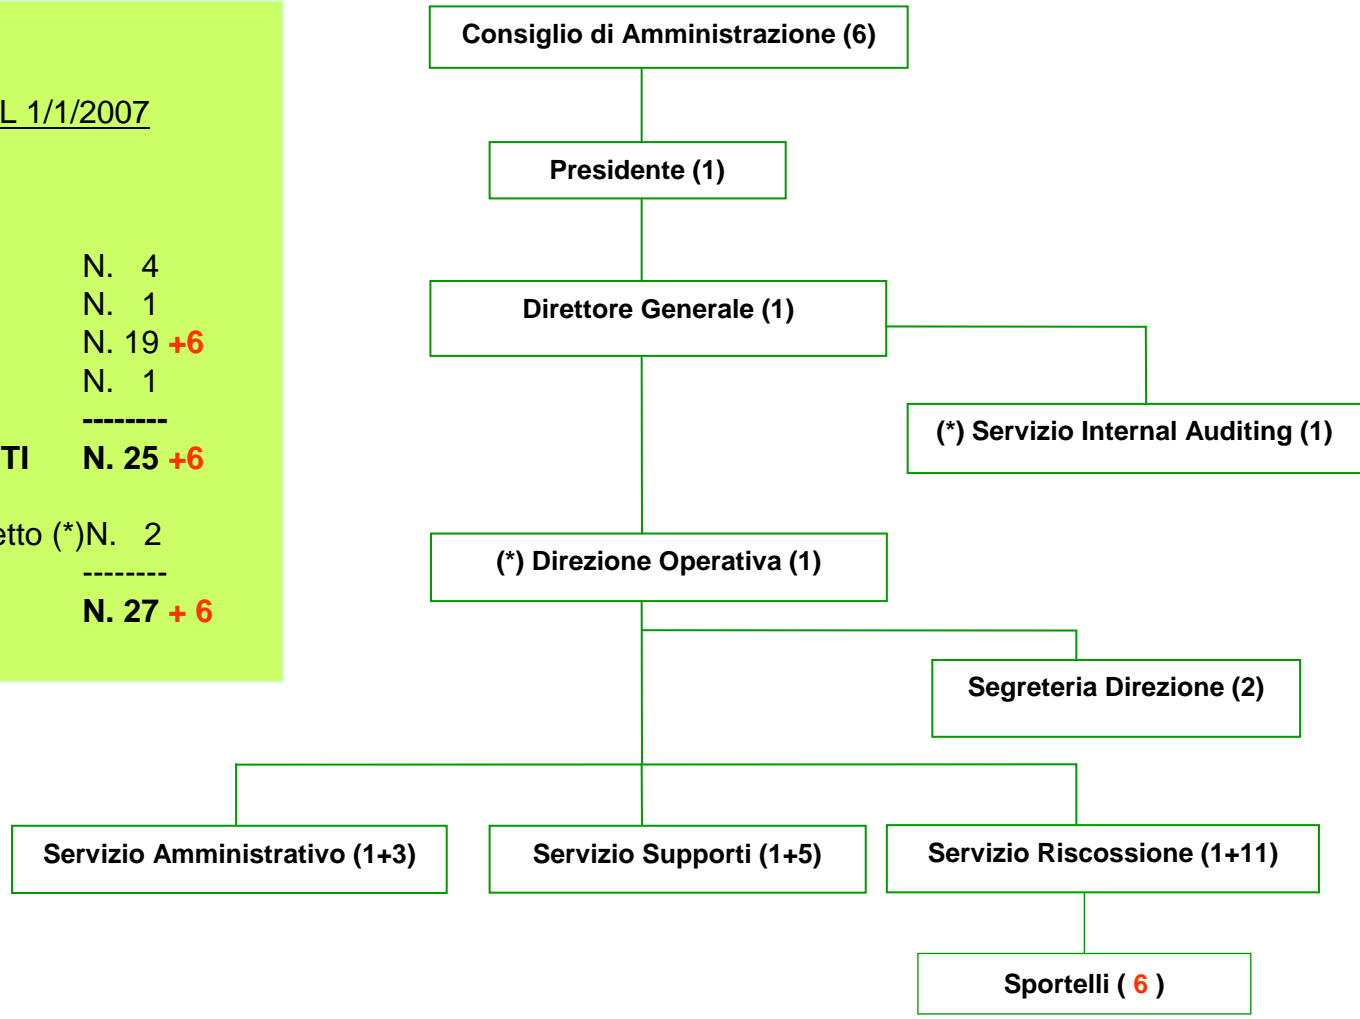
L 1/1/2007

N. 4
N. 1
N. 19 +6
N. 1
--------
TI N. 25 +6

etto (*)N. 2
--------
N. 27 + 6

Consiglio di Amministrazione (6)

Presidente (1)

Direttore Generale (1)

(*) Servizio Internal Auditing (1)

(*) Direzione Operativa (1)

Segreteria Direzione (2)

Servizio Amministrativo (1+3)

Servizio Supporti (1+5)

Servizio Riscossione (1+11)

Sportelli ( 6 )